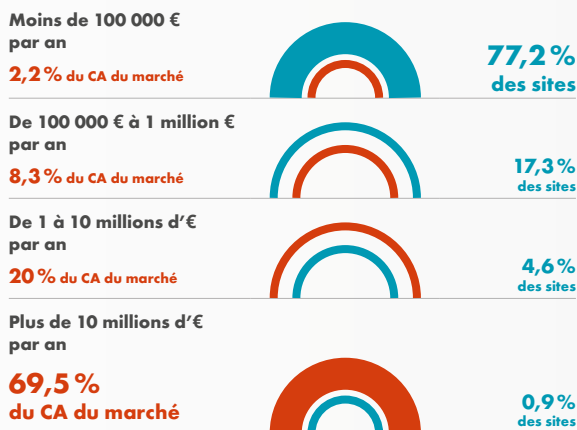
Moins de 100 000 € par an

2,2 % du CA du marché

77,2 % des sites

De 100 000 € à 1 million € par an

8,3 % du CA du marché

17,3 % des sites

De 1 à 10 millions d'€ par an

20 % du CA du marché

4,6 % des sites

Plus de 10 millions d'€ par an

69,5 % du CA du marché

0,9 % des sites